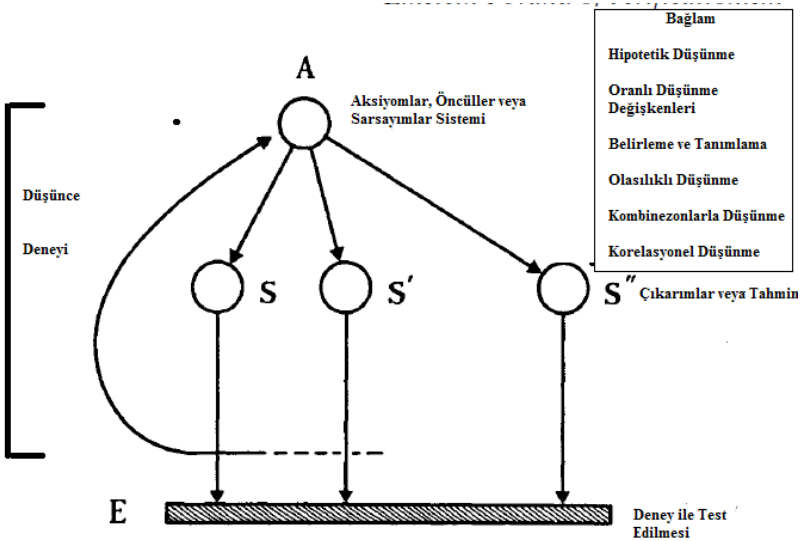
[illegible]

Bağlam

Hipotetik Düşünme

Oranlı Düşünme Değişkenleri

Belirleme ve Tanımlama

Olasılıklı Düşünme

Kombinezonlarla Düşünme

Korelasyonel Düşünme

A

Aksiyomlar, Öncüller veya Sarsayımlar Sistemi

Düşünce

Deneyi

S

S′

S″

Çıkarımlar veya Tahmin

E

Deney ile Test Edilmesi